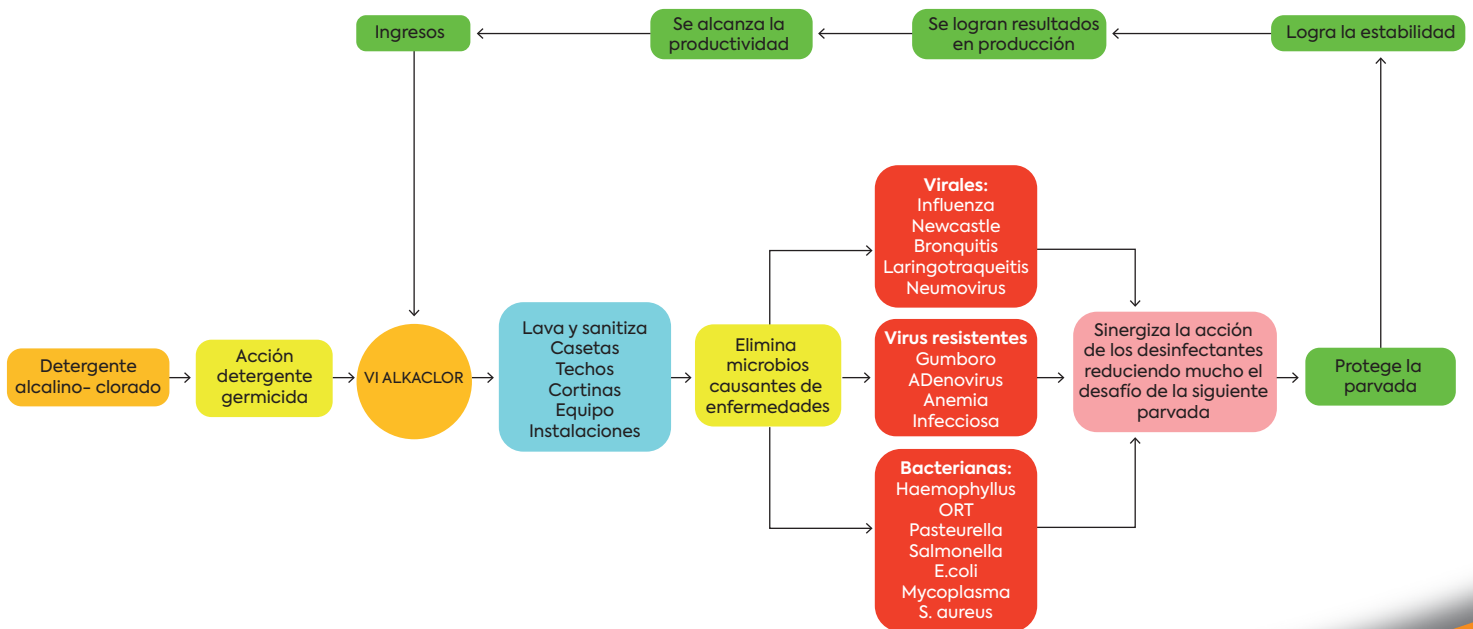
Ingresos

Se alcanza la productividad

Se logran resultados en producción

Logra la estabilidad

Detergente alcalino- clorado

Acción detergente germicida

VI ALKACLOR

Lava y sanitiza
Casetas
Techos
Cortinas
Equipo
Instalaciones

Elimina microbios causantes de enfermedades

**Virales:**
Influenza
Newcastle
Bronquitis
Laringotraqueitis
Neumovirus

**Virus resistentes**
Gumboro
ADenovirus
Anemia
Infecciosa

**Bacterianas:**
Haemophyllus
ORT
Pasteurella
Salmonella
E.coli
Mycoplasma
S. aureus

Sinergiza la acción de los desinfectantes reduciendo mucho el desafío de la siguiente parvada

Protege la parvada